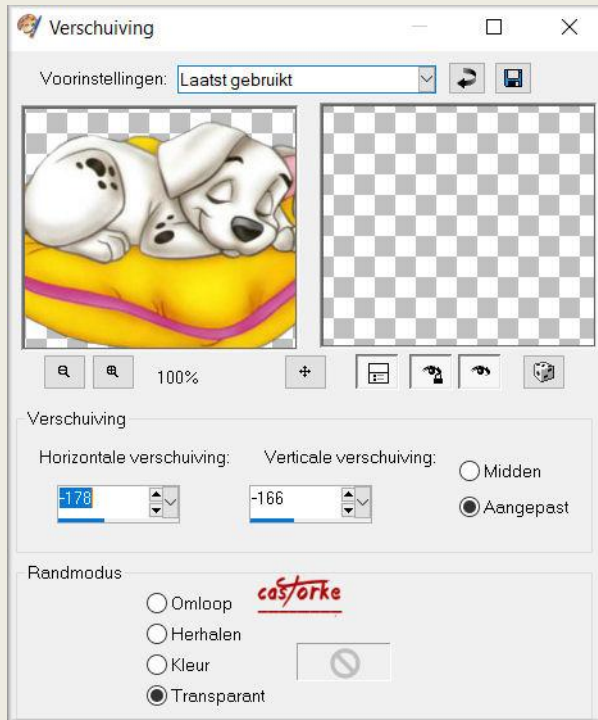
Verschuiving

Voorinstellingen: Laatst gebruikt

100%

Verschuiving

Horizontale verschuiving: -178

Verticale verschuiving: -166

Midden

Aangepast

Randmodus

castorke

Omloop

Herhalen

Kleur

Transparant